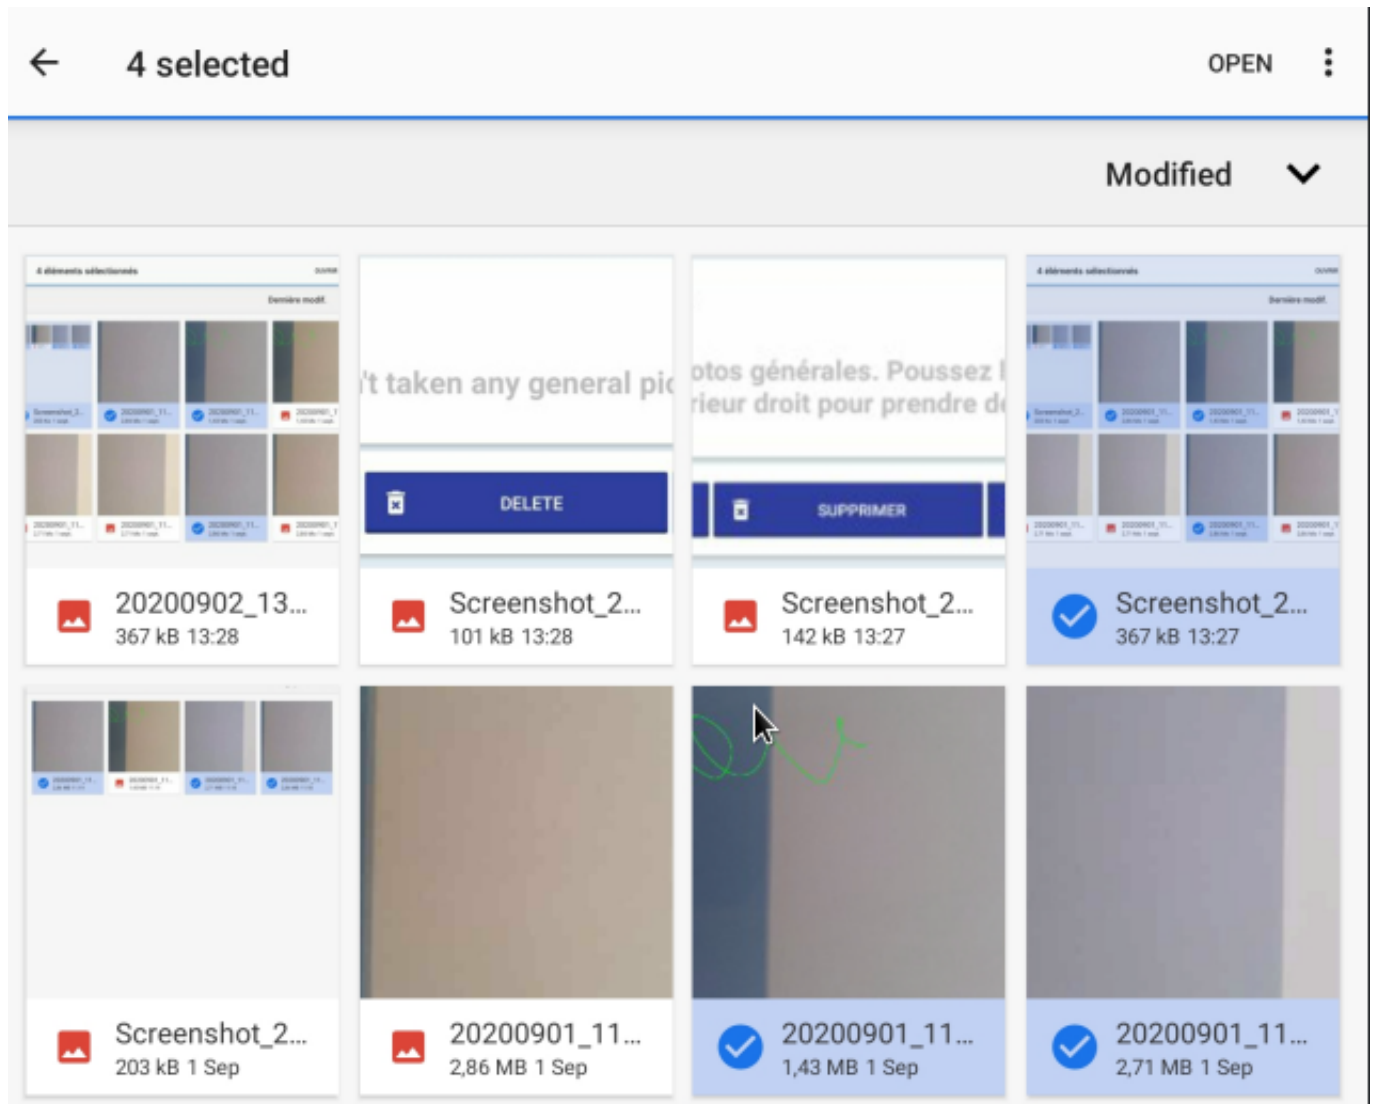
4 selected

OPEN

Modified

4 éléments sélectionnés OUVRIR Dernière modif.

20200902_13...
367 kB 13:28

't taken any general pic

DELETE

Screenshot_2...
101 kB 13:28

otos générales. Poussez l
rieur droit pour prendre d

SUPPRIMER

Screenshot_2...
142 kB 13:27

4 éléments sélectionnés OUVRIR Dernière modif.

Screenshot_2...
367 kB 13:27

Screenshot_2...
203 kB 1 Sep

20200901_11...
2,86 MB 1 Sep

20200901_11...
1,43 MB 1 Sep

20200901_11...
2,71 MB 1 Sep